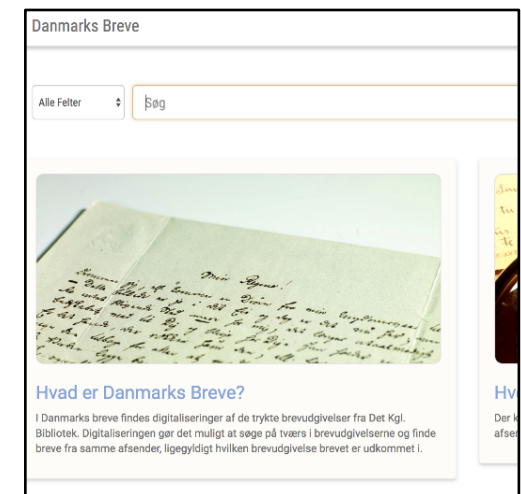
Danmarks Breve

Alle Felter

Søg

Hvad er Danmarks Breve?

I Danmarks breve findes digitaliseringer af de trykte brevudgivelser fra Det Kgl. Bibliotek. Digitaliseringen gør det muligt at søge på tværs i brevudgivelserne og finde breve fra samme afsender, ligegyldigt hvilken brevudgivelse brevet er udkommet i.

Hv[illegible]

Der k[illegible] afse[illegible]